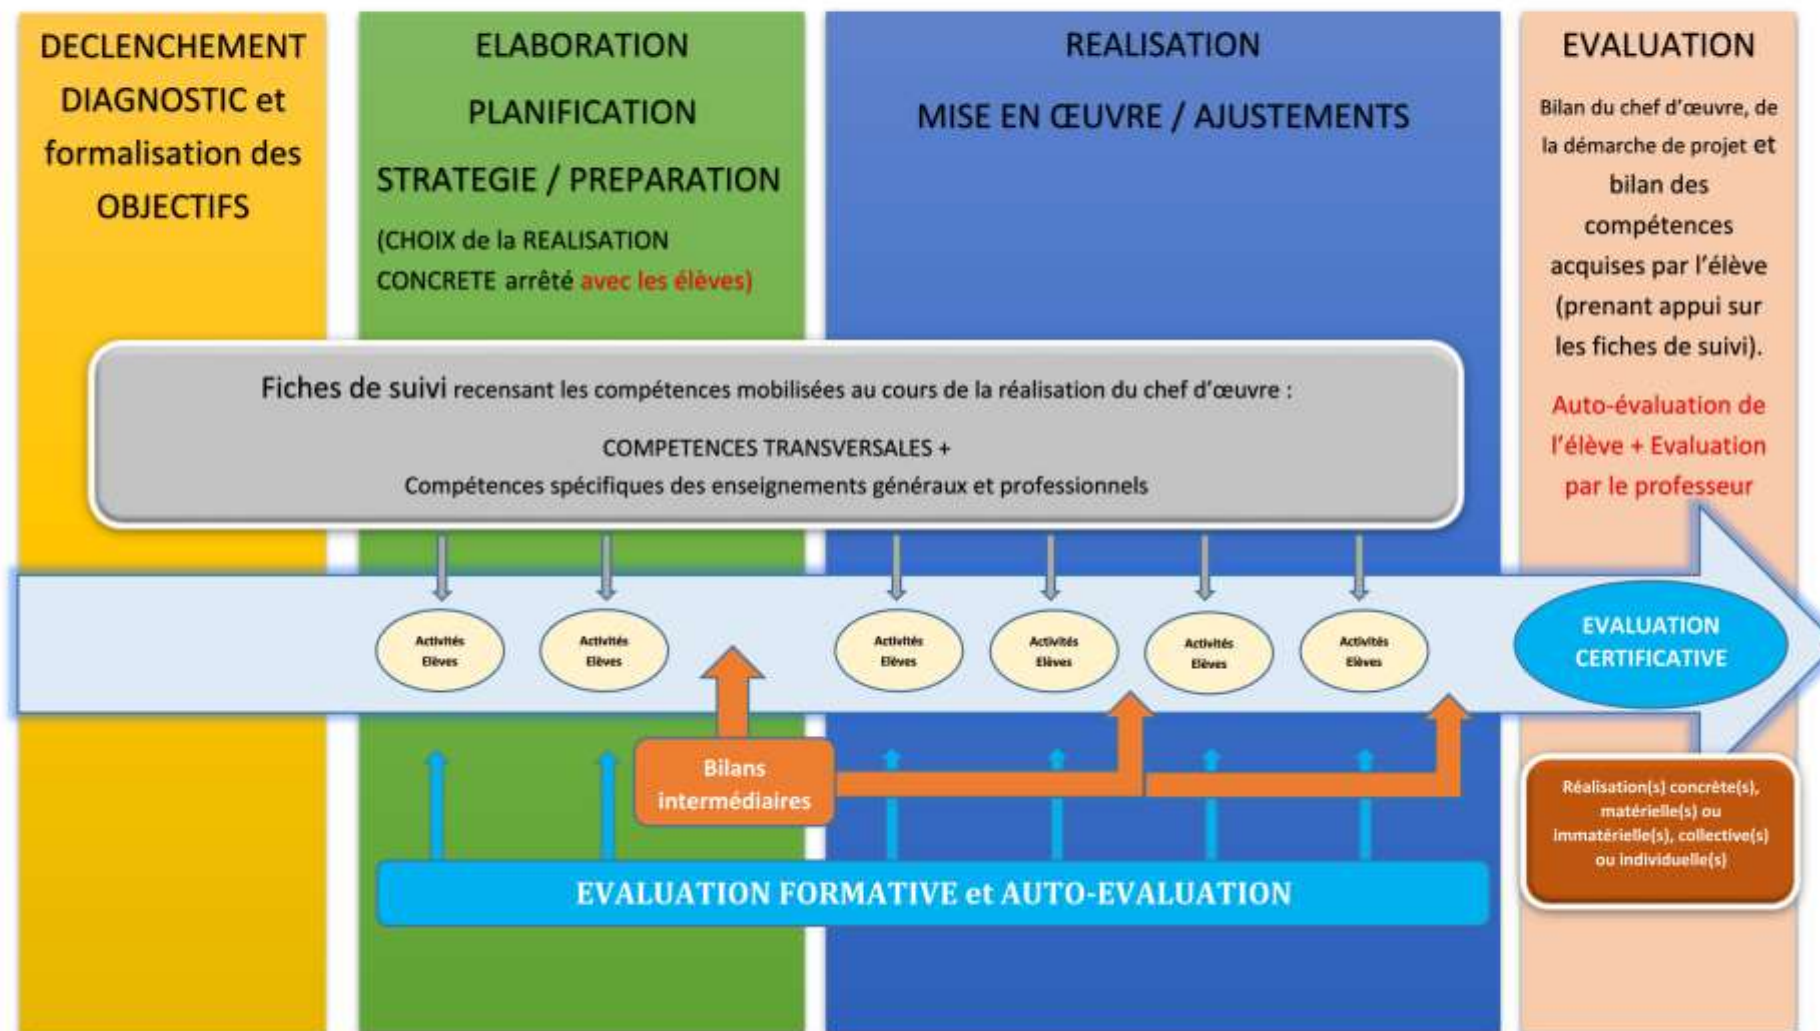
DECLENCHEMENT DIAGNOSTIC et formalisation des OBJECTIFS

ELABORATION

PLANIFICATION

STRATEGIE / PREPARATION

(CHOIX de la REALISATION CONCRETE arrêté avec les élèves)

REALISATION

MISE EN ŒUVRE / AJUSTEMENTS

EVALUATION

Bilan du chef d'œuvre, de la démarche de projet et bilan des compétences acquises par l'élève (prenant appui sur les fiches de suivi).

Auto-évaluation de l'élève + Evaluation par le professeur

Fiches de suivi recensant les compétences mobilisées au cours de la réalisation du chef d'œuvre :

COMPETENCES TRANSVERSALES +
Compétences spécifiques des enseignements généraux et professionnels

Activités Elèves

Activités Elèves

Activités Elèves

Activités Elèves

Activités Elèves

Activités Elèves

EVALUATION CERTIFICATIVE

Bilans intermédiaires

Réalisation(s) concrète(s), matérielle(s) ou immatérielle(s), collective(s) ou individuelle(s)

EVALUATION FORMATIVE et AUTO-EVALUATION